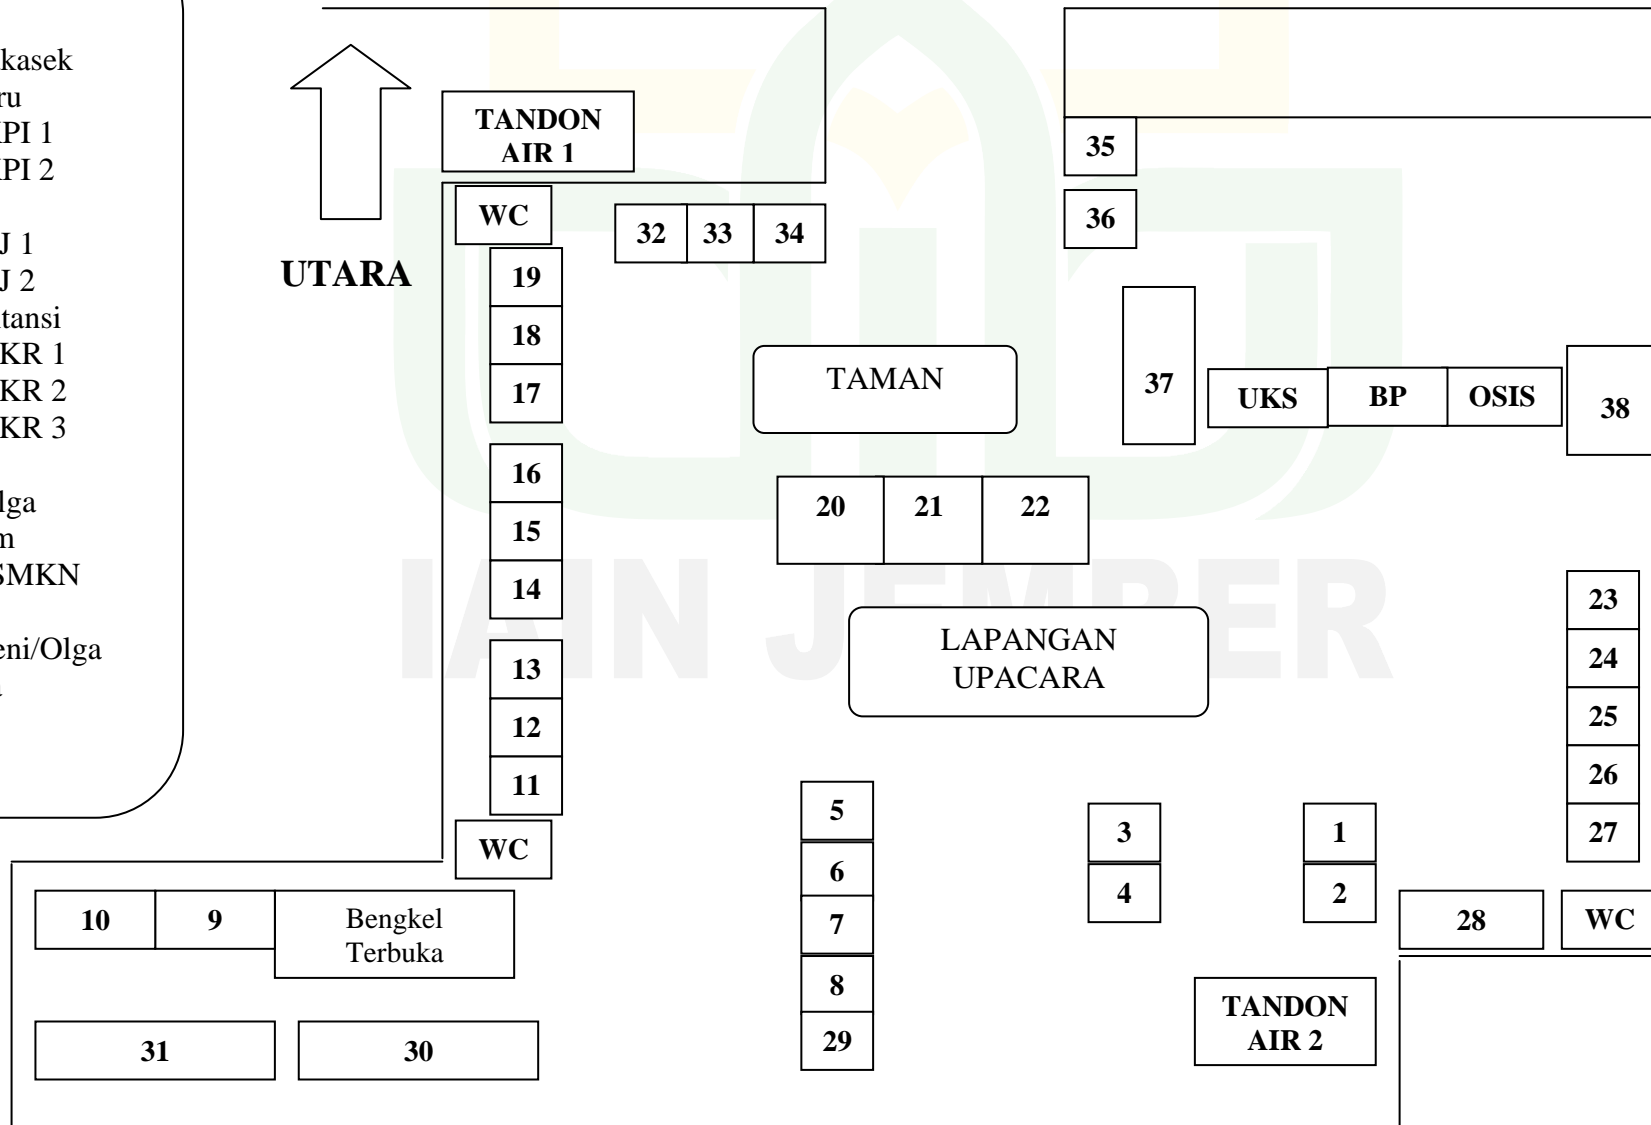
kasek
ru
PI 1
PI 2

J 1
J 2
tansi
KR 1
KR 2
KR 3

lga
m
SMKN

eni/Olga

UTARA

TANDON AIR 1

WC

32 | 33 | 34

35

36

19
18
17

16
15
14

13
12
11

WC

TAMAN

37

UKS | BP | OSIS

38

20 | 21 | 22

23
24
25
26
27

LAPANGAN UPACARA

5
6
7
8
29

3
4

1
2

10 | 9 | Bengkel Terbuka

28 | WC

TANDON AIR 2

31 | 30

IAIN JEMBER